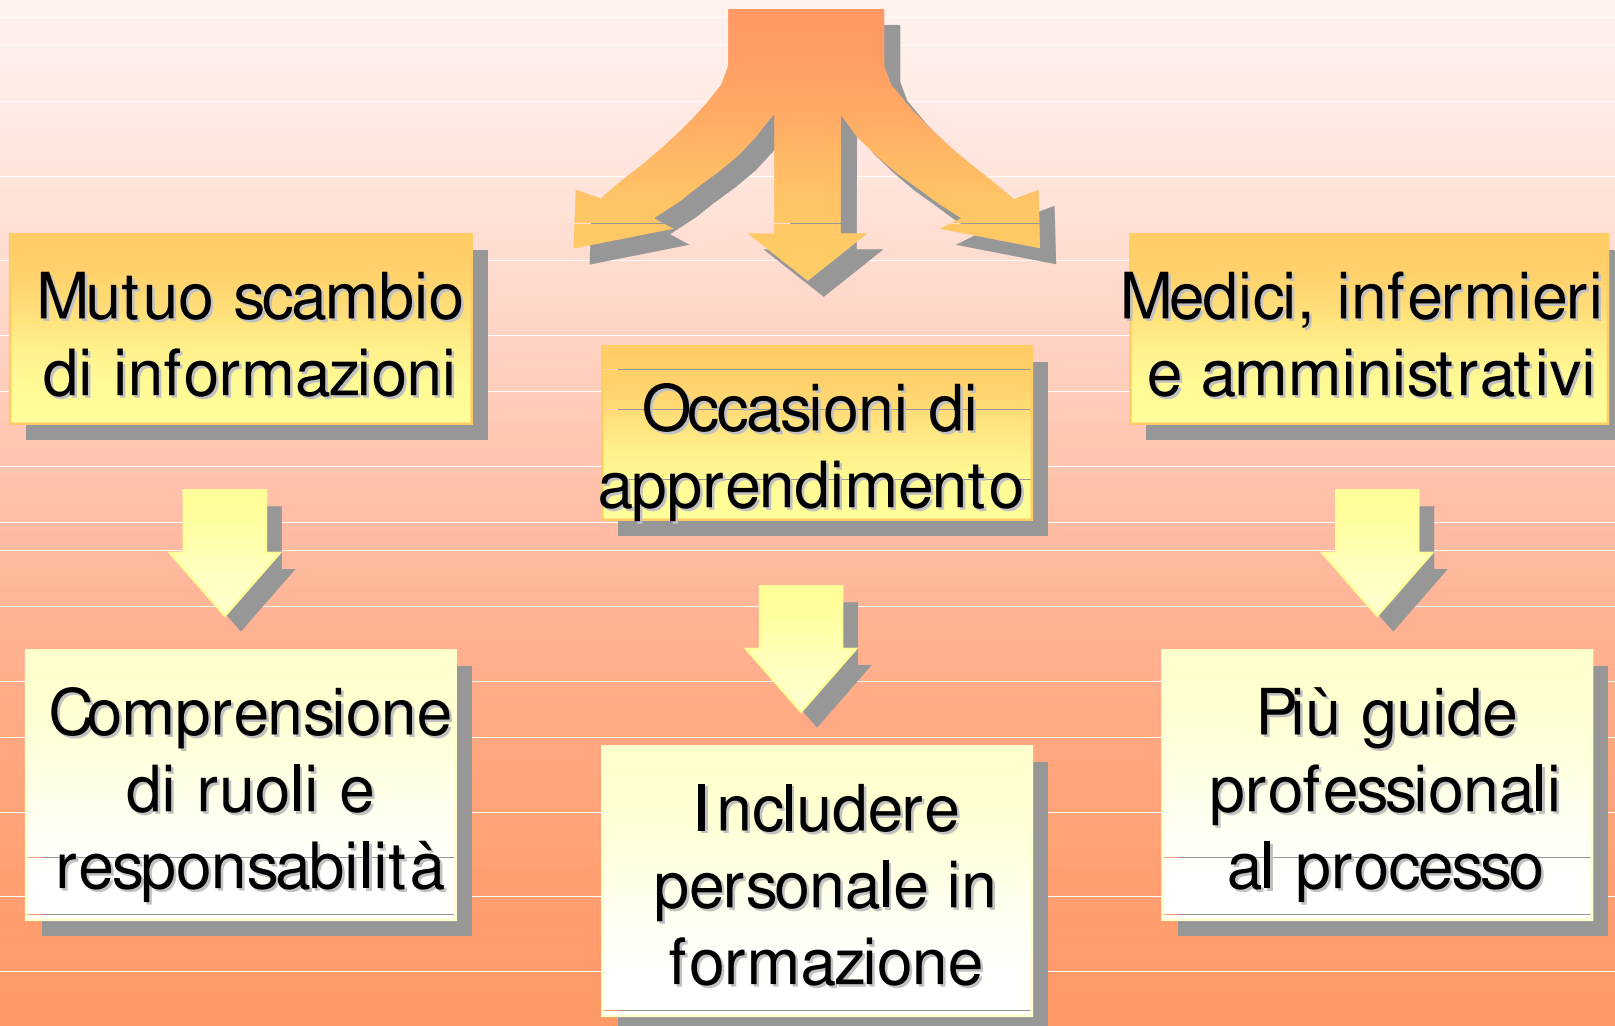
Mutuo scambio di informazioni

Occasioni di apprendimento

Medici, infermieri e amministrativi

Comprensione di ruoli e responsabilità

Includere personale in formazione

Più guide professionali al processo